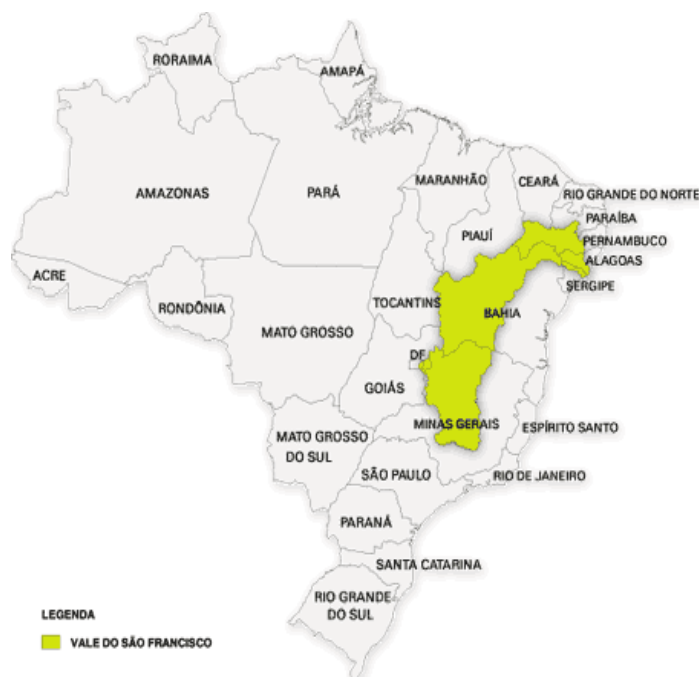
RORAIMA
AMAPÁ
AMAZONAS
PARÁ
MARANHÃO
CEARÁ
RIO GRANDE DO NORTE
PARAÍBA
PIAUÍ
PERNAMBUCO
ALAGOAS
ACRE
SERGIPE
RONDÔNIA
TOCANTINS
BAHIA
MATO GROSSO
DF
GOIÁS
MINAS GERAIS
ESPÍRITO SANTO
MATO GROSSO DO SUL
SÃO PAULO
RIO DE JANEIRO
PARANÁ
SANTA CATARINA
RIO GRANDE DO SUL

LEGENDA
VALE DO SÃO FRANCISCO